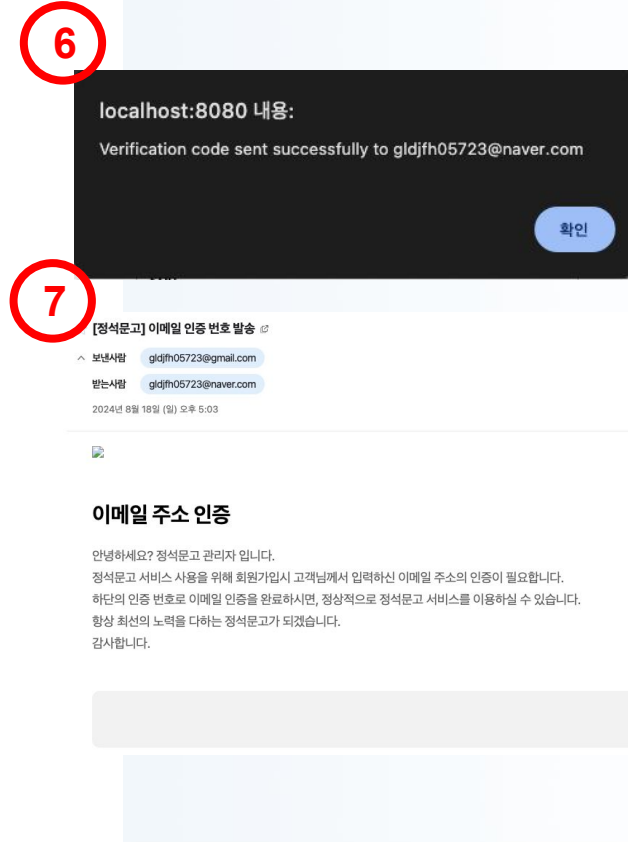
6

localhost:8080 내용:

Verification code sent successfully to gldjfh05723@naver.com

확인

7

[정석문고] 이메일 인증 번호 발송

보낸사람 gldjfh05723@gmail.com

받는사람 gldjfh05723@naver.com

2024년 8월 18일 (일) 오후 5:03

이메일 주소 인증

안녕하세요? 정석문고 관리자 입니다.
정석문고 서비스 사용을 위해 회원가입시 고객님께서 입력하신 이메일 주소의 인증이 필요합니다.
하단의 인증 번호로 이메일 인증을 완료하시면, 정상적으로 정석문고 서비스를 이용하실 수 있습니다.
항상 최선의 노력을 다하는 정석문고가 되겠습니다.
감사합니다.